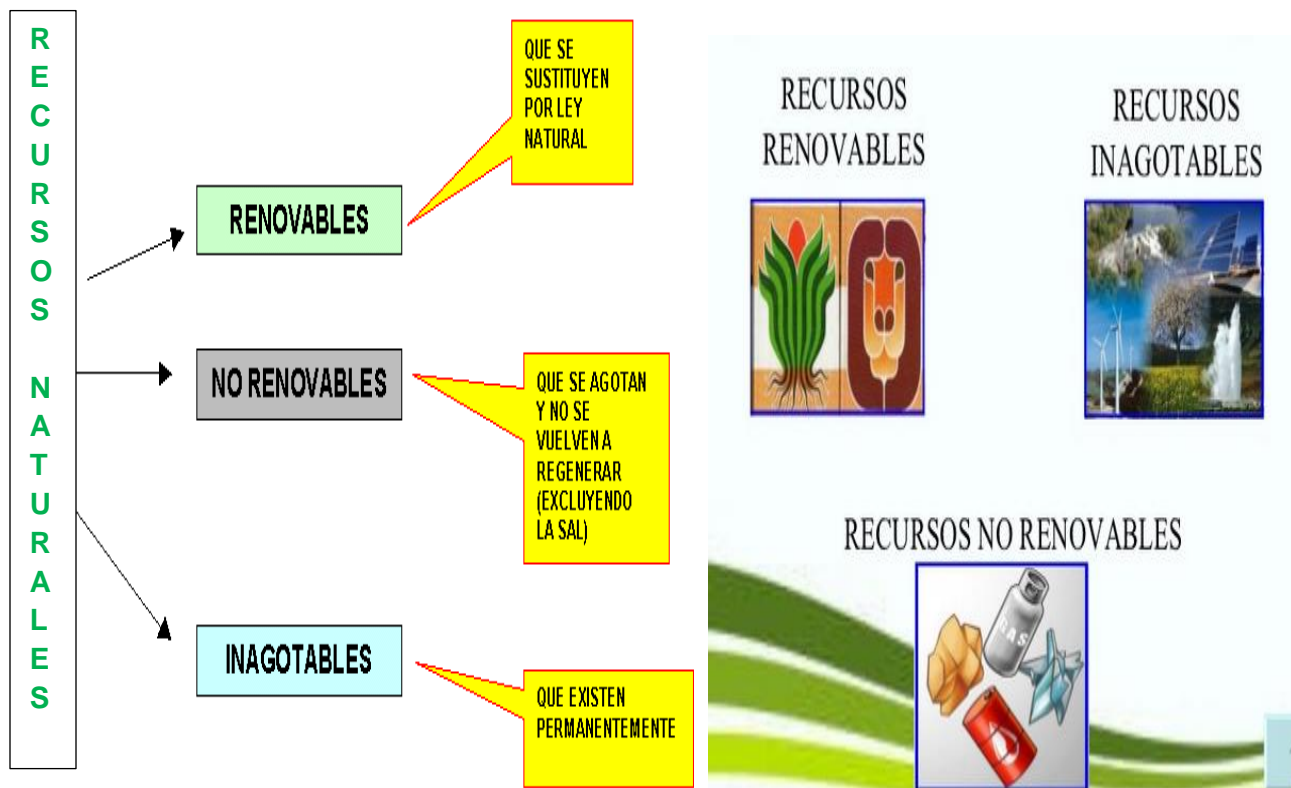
RECURSOS NATURALES

RENOVABLES

QUE SE SUSTITUYEN POR LEY NATURAL

NO RENOVABLES

QUE SE AGOTAN Y NO SE VUELVEN A REGENERAR (EXCLUYENDO LA SAL)

INAGOTABLES

QUE EXISTEN PERMANENTEMENTE

RECURSOS RENOVABLES

RECURSOS INAGOTABLES

RECURSOS NO RENOVABLES

GAS